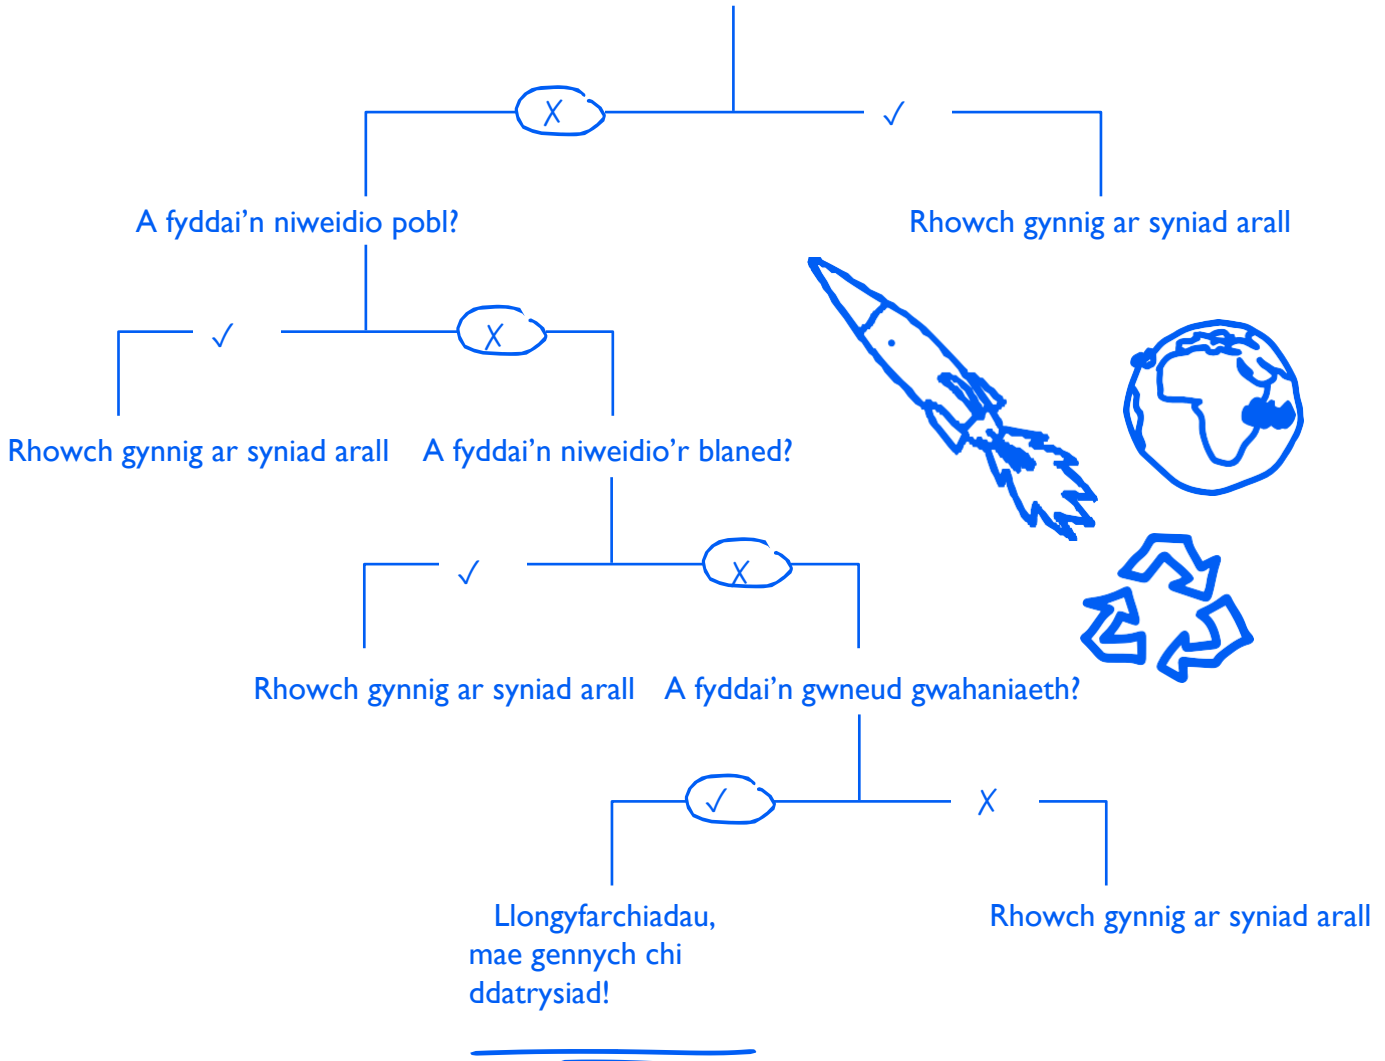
X ✓

A fyddai'n niweidio pobl?

Rhowch gynnig ar syniad arall

✓ X

Rhowch gynnig ar syniad arall

A fyddai'n niweidio'r blaned?

✓ X

Rhowch gynnig ar syniad arall

A fyddai'n gwneud gwahaniaeth?

✓ X

Llongyfarchiadau, mae gennych chi ddatrysiad!

Rhowch gynnig ar syniad arall